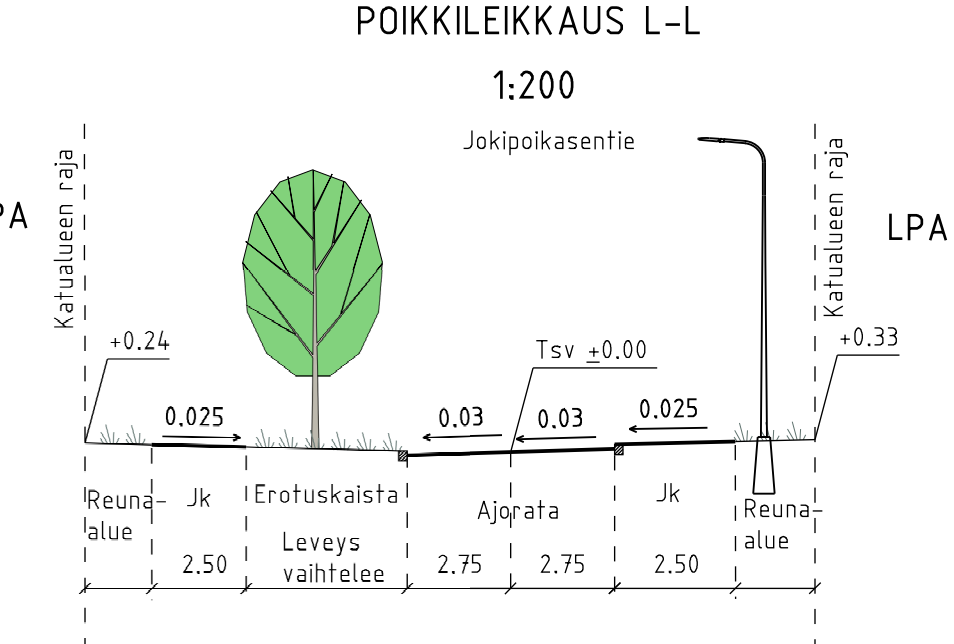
POIKKILEIKKAUS L-L

1:200

Jokipoikasentie

PA

Katualueen raja

Katualueen raja

LPA

+0.24

+0.33

Tsv $\underline{+}0.00$

0.025

0.03

0.03

0.025

Reuna-alue

Jk

2.50

Erotuskaista

Leveys vaihtelee

Ajorata

2.75

2.75

Jk

2.50

Reuna-alue